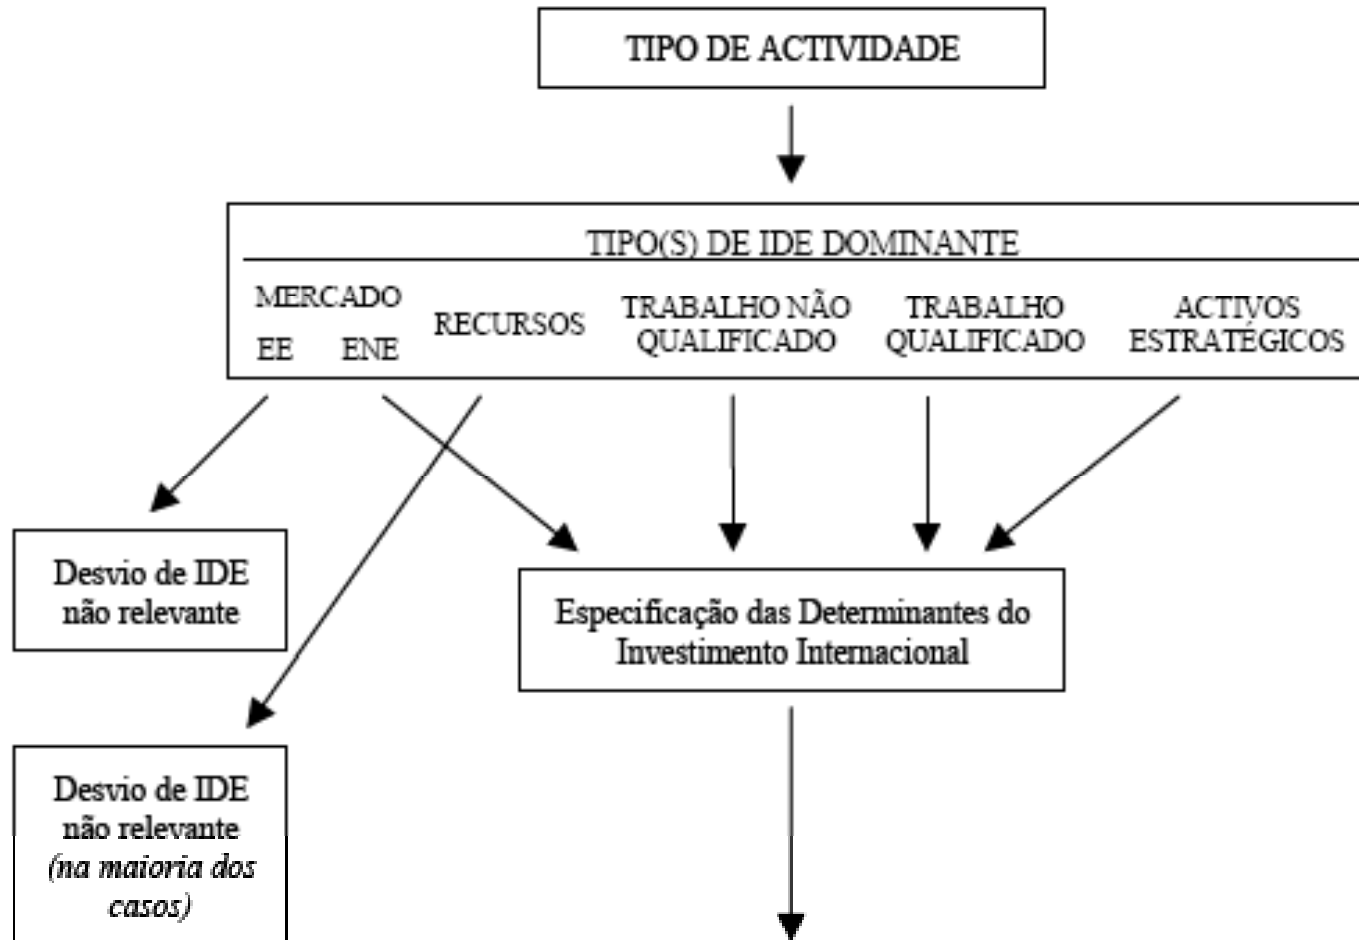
TIPO DE ACTIVIDADE

TIPO(S) DE IDE DOMINANTE

MERCADO
EE ENE

RECURSOS

TRABALHO NÃO QUALIFICADO

TRABALHO QUALIFICADO

ACTIVOS ESTRATÉGICOS

Desvio de IDE não relevante

Especificação das Determinantes do Investimento Internacional

Desvio de IDE não relevante *(na maioria dos casos)*